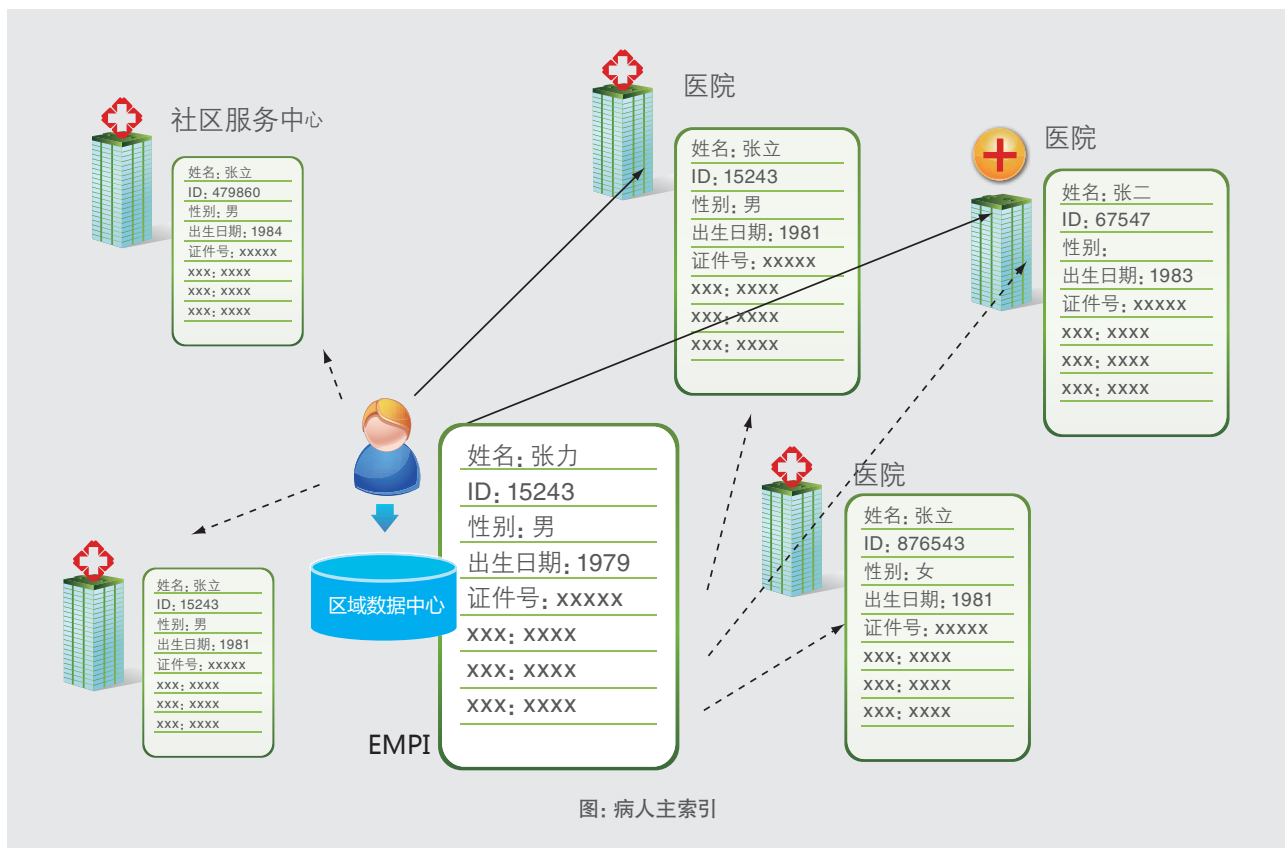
社区服务中心

姓名：张立
ID：479860
性别：男
出生日期：1984
证件号：xxxxx
xxx：xxxx
xxx：xxxx
xxx：xxxx

医院

姓名：张立
ID：15243
性别：男
出生日期：1981
证件号：xxxxx
xxx：xxxx
xxx：xxxx
xxx：xxxx

医院

姓名：张二
ID：67547
性别：
出生日期：1983
证件号：xxxxx
xxx：xxxx
xxx：xxxx
xxx：xxxx

姓名：张力
ID：15243
性别：男
出生日期：1979
证件号：xxxxx
xxx：xxxx
xxx：xxxx
xxx：xxxx

区域数据中心

EMPI

医院

姓名：张立
ID：876543
性别：女
出生日期：1981
证件号：xxxxx
xxx：xxxx
xxx：xxxx
xxx：xxxx

姓名：张立
ID：15243
性别：男
出生日期：1981
证件号：xxxxx
xxx：xxxx
xxx：xxxx
xxx：xxxx

图：病人主索引